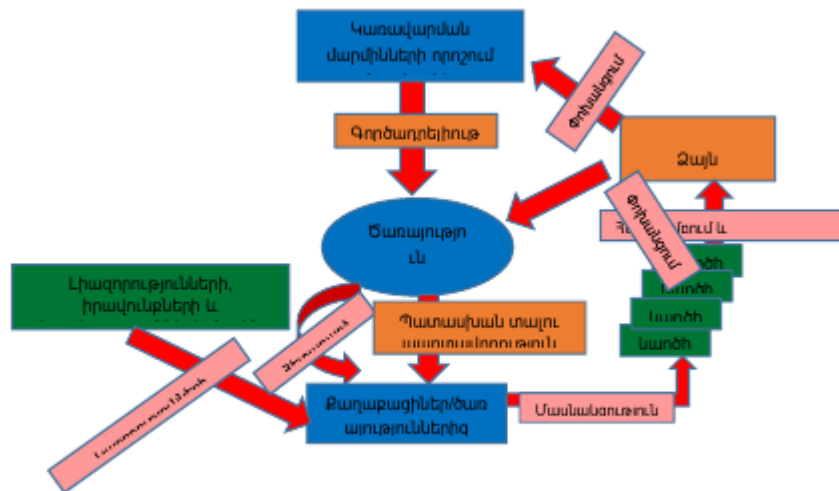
Կառավարման մարմինների որոշում

Գործադրելիութ

Փոխանցում

Ձայն

Փոխանցում

Ծառայությու ն

Լիազորությունների, իրավունքների և

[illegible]

Պատասխան տալու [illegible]

Քաղաքացիներ/ծառայություններից

Մասնակցություն

Նամծի

Նամծի

Նամծի

Նամծի

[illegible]

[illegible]